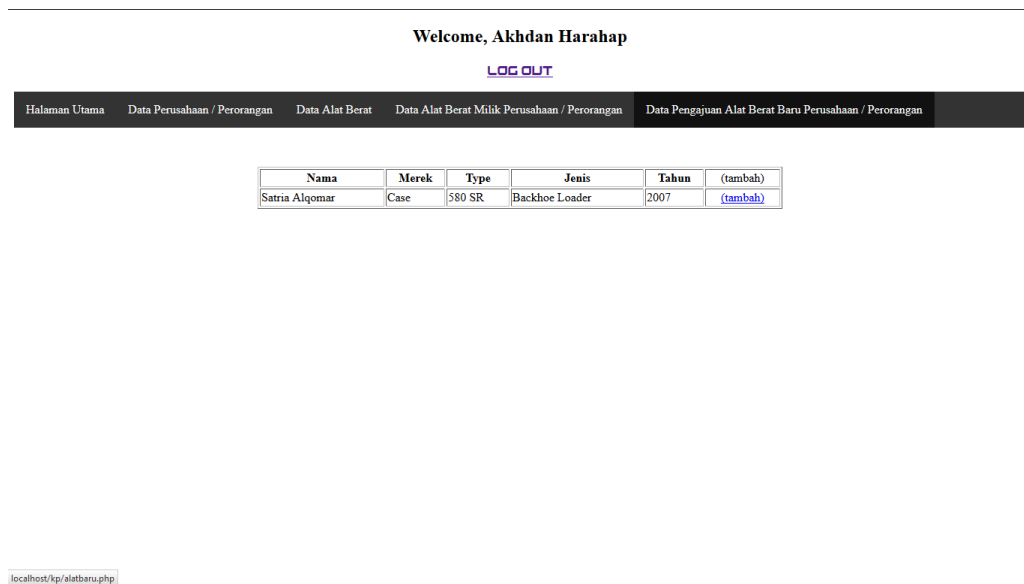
Welcome, Akhdan Harahap

LOG OUT

Halaman Utama   Data Perusahaan / Perorangan   Data Alat Berat   Data Alat Berat Milik Perusahaan / Perorangan   Data Pengajuan Alat Berat Baru Perusahaan / Perorangan

| Nama | Merek | Type | Jenis | Tahun | (tambah) |
|---|---|---|---|---|---|
| Satria Alqomar | Case | 580 SR | Backhoe Loader | 2007 | (tambah) |

localhost/kp/alatbaru.php